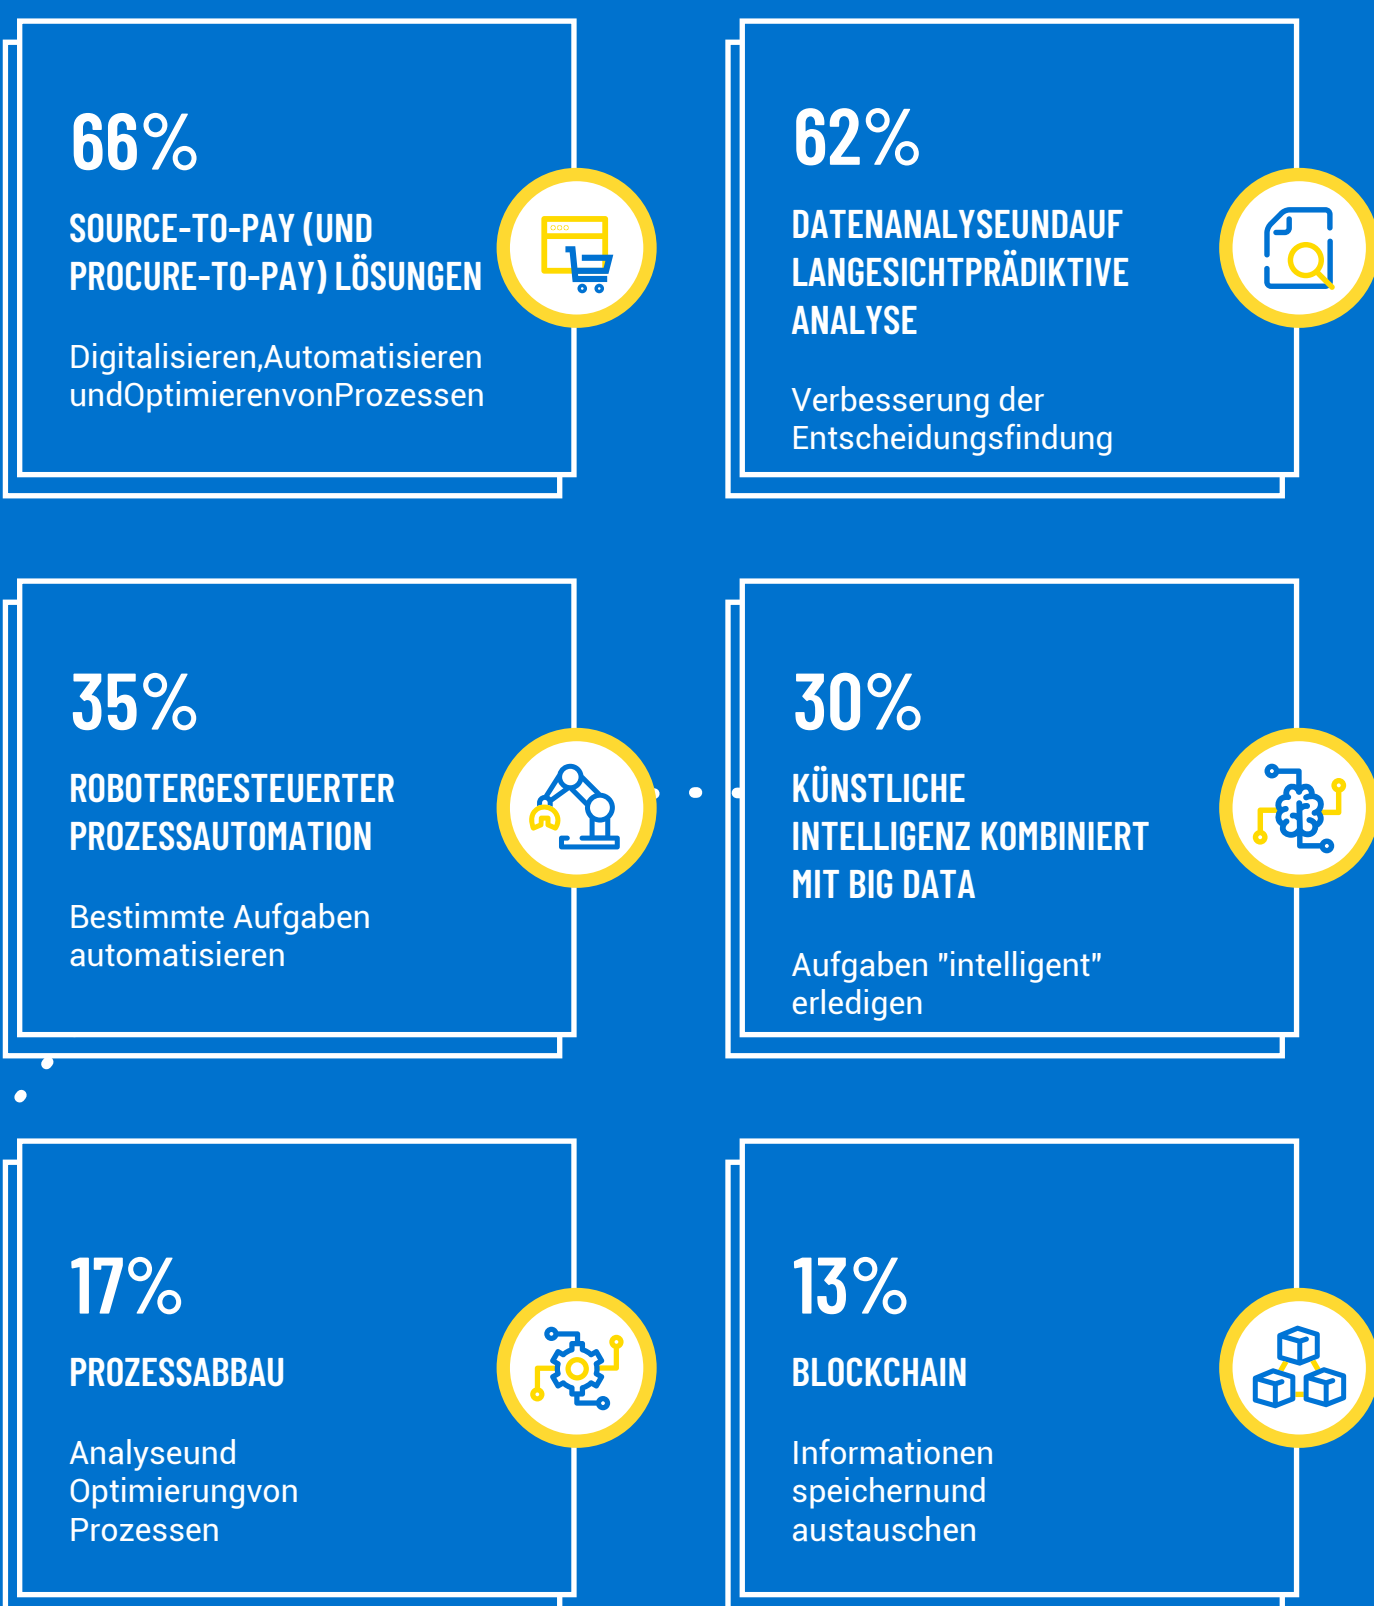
66%

SOURCE-TO-PAY (UND PROCURE-TO-PAY) LÖSUNGEN

Digitalisieren,Automatisieren undOptimierenvonProzessen

62%

DATENANALYSEUNDAUF LANGESICHTPRÄDIKTIVE ANALYSE

Verbesserung der Entscheidungsfindung

35%

ROBOTERGESTEUERTER PROZESSAUTOMATION

Bestimmte Aufgaben automatisieren

30%

KÜNSTLICHE INTELLIGENZ KOMBINIERT MIT BIG DATA

Aufgaben "intelligent" erledigen

17%

PROZESSABBAU

Analyseund Optimierungvon Prozessen

13%

BLOCKCHAIN

Informationen speichernund austauschen